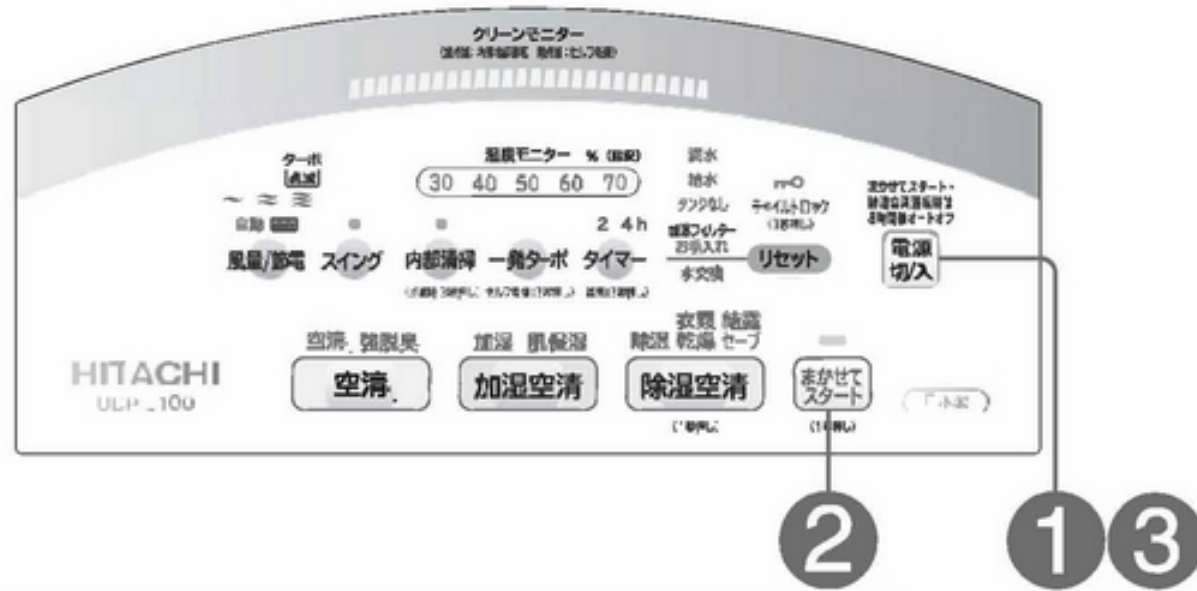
クリーンモニター
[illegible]

ターボ
(点滅)
〜 ≈ ≋
自動 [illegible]
風量/節電 スイング 内部清掃 一発ターボ タイマー

湿度モニター % (目安)
30 40 50 60 70
2 4h

給水
排水
タンクなし
加湿フィルター お手入れ
水交換
チャイルドロック (3秒押し)
リセット

まかせてスタート・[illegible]
電源 切/入

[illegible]

空清 強脱臭
空清

加湿 肌保湿
加湿空清

衣類乾燥 結露セーブ
除湿 
除湿空清
([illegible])

まかせて スタート
(1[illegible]押し)

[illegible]

HITACHI
UDP-J100

2
1 3